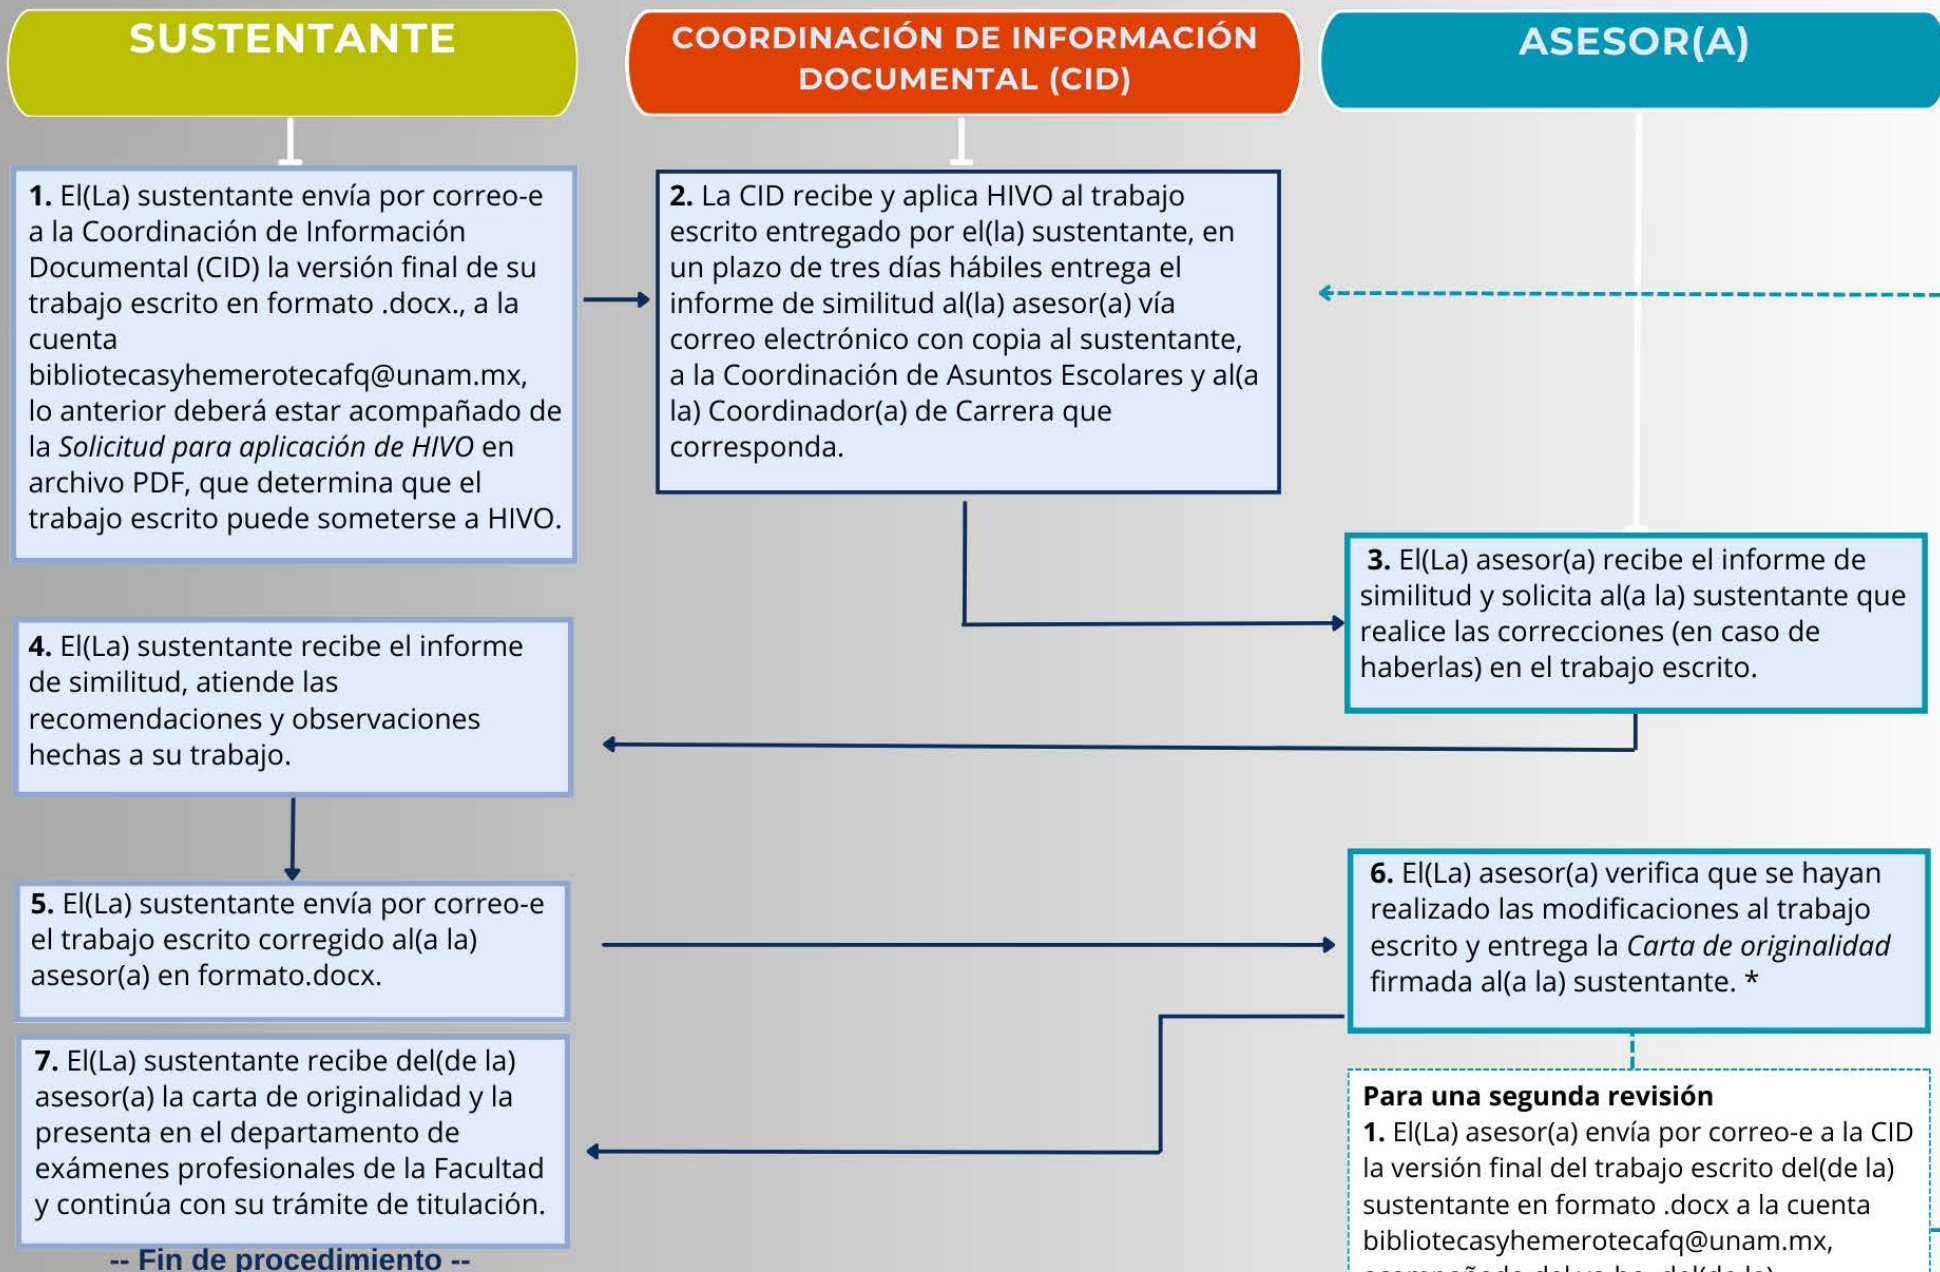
SUSTENTANTE

COORDINACIÓN DE INFORMACIÓN DOCUMENTAL (CID)

ASESOR(A)

**1.** El(La) sustentante envía por correo-e a la Coordinación de Información Documental (CID) la versión final de su trabajo escrito en formato .docx., a la cuenta bibliotecasyhemerotecafq@unam.mx, lo anterior deberá estar acompañado de la *Solicitud para aplicación de HIVO* en archivo PDF, que determina que el trabajo escrito puede someterse a HIVO.

**2.** La CID recibe y aplica HIVO al trabajo escrito entregado por el(la) sustentante, en un plazo de tres días hábiles entrega el informe de similitud al(la) asesor(a) vía correo electrónico con copia al sustentante, a la Coordinación de Asuntos Escolares y al(a la) Coordinador(a) de Carrera que corresponda.

**3.** El(La) asesor(a) recibe el informe de similitud y solicita al(a la) sustentante que realice las correcciones (en caso de haberlas) en el trabajo escrito.

**4.** El(La) sustentante recibe el informe de similitud, atiende las recomendaciones y observaciones hechas a su trabajo.

**5.** El(La) sustentante envía por correo-e el trabajo escrito corregido al(a la) asesor(a) en formato.docx.

**6.** El(La) asesor(a) verifica que se hayan realizado las modificaciones al trabajo escrito y entrega la *Carta de originalidad* firmada al(a la) sustentante. *

**7.** El(La) sustentante recibe del(de la) asesor(a) la carta de originalidad y la presenta en el departamento de exámenes profesionales de la Facultad y continúa con su trámite de titulación.

-- Fin de procedimiento --

**Para una segunda revisión**
**1.** El(La) asesor(a) envía por correo-e a la CID la versión final del trabajo escrito del(de la) sustentante en formato .docx a la cuenta bibliotecasyhemerotecafq@unam.mx, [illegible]